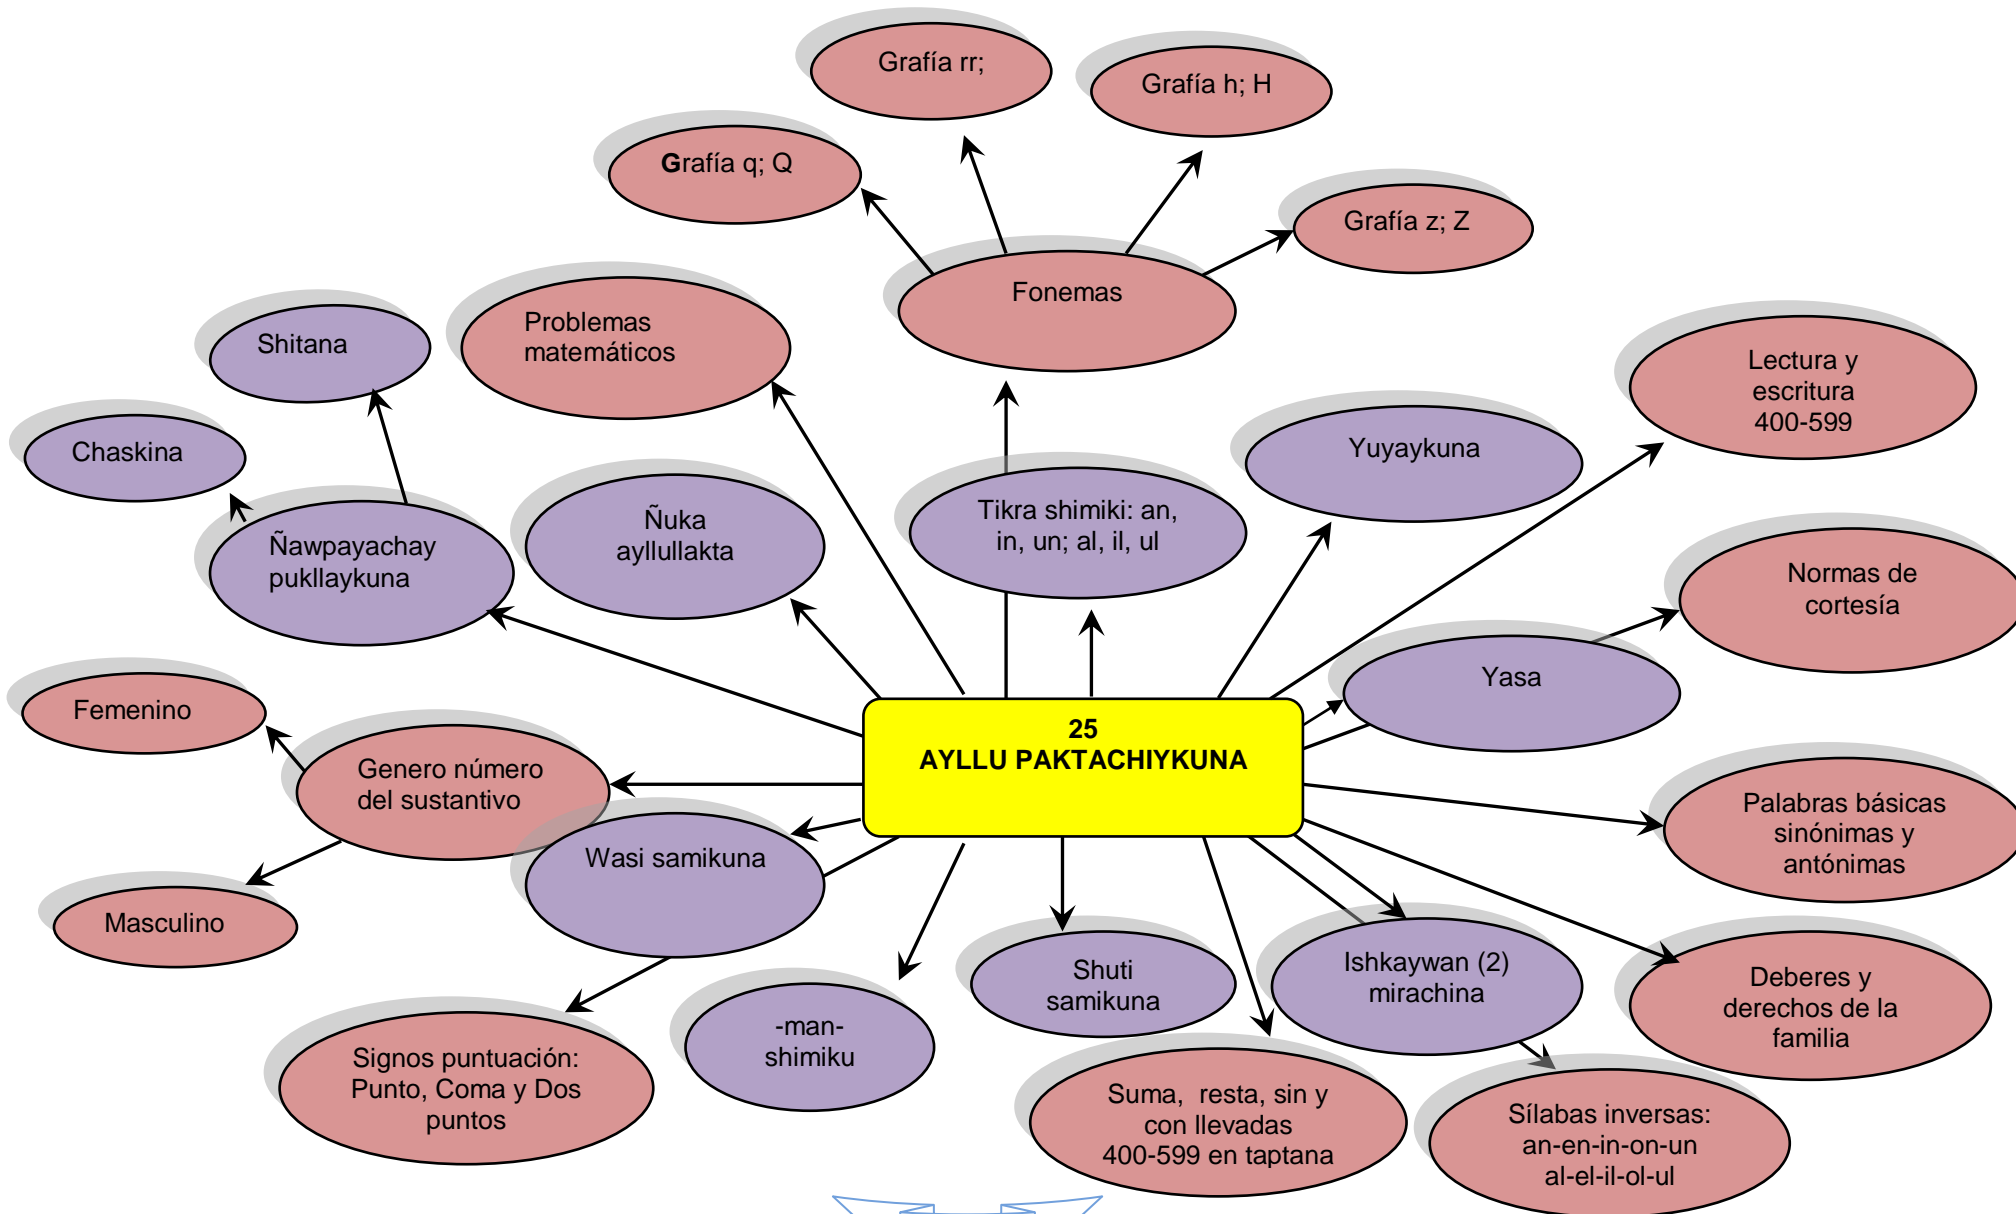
Grafía rr;

Grafía h; H

Grafía q; Q

Grafía z; Z

Fonemas

Shitana

Problemas matemáticos

Lectura y escritura 400-599

Chaskina

Yuyaykuna

Ñuka ayllullakta

Tikra shimiki: an, in, un; al, il, ul

Ñawpayachay pukllaykuna

Normas de cortesía

Yasa

Femenino

25
AYLLU PAKTACHIYKUNA

Genero número del sustantivo

Palabras básicas sinónimas y antónimas

Wasi samikuna

Masculino

Shuti samikuna

Ishkaywan (2) mirachina

Deberes y derechos de la familia

-man-shimiku

Signos puntuación: Punto, Coma y Dos puntos

Suma, resta, sin y con llevadas 400-599 en taptana

Sílabas inversas: an-en-in-on-un al-el-il-ol-ul